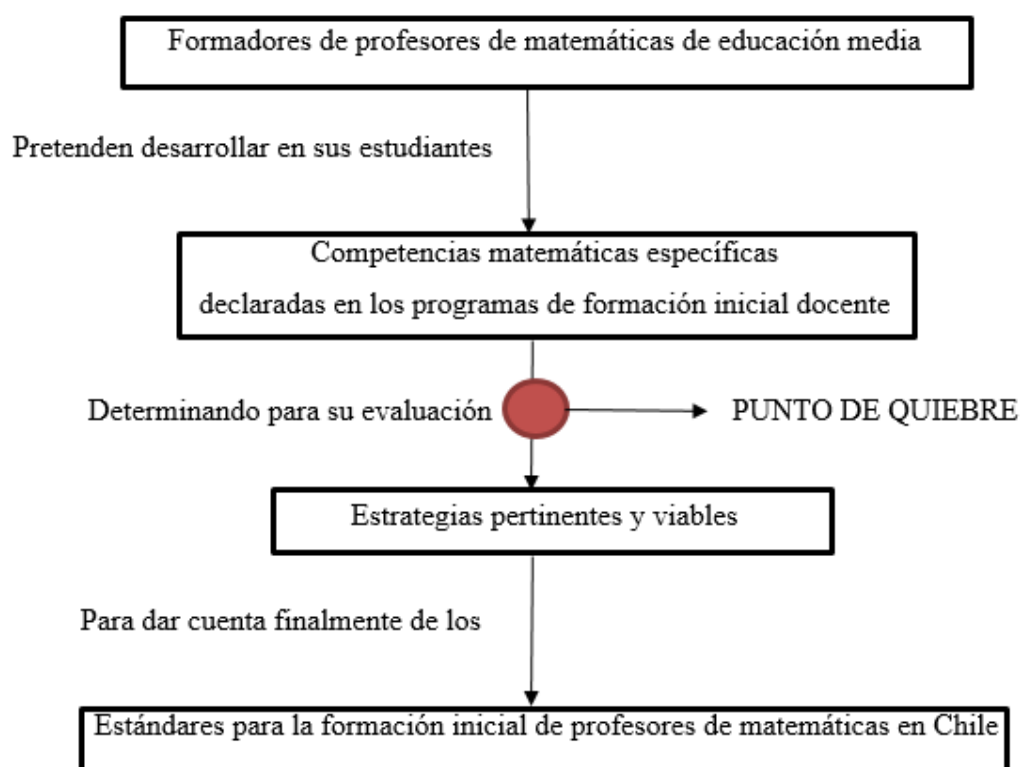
Formadores de profesores de matemáticas de educación media

Pretenden desarrollar en sus estudiantes

Competencias matemáticas específicas declaradas en los programas de formación inicial docente

Determinando para su evaluación

PUNTO DE QUIEBRE

Estrategias pertinentes y viables

Para dar cuenta finalmente de los

Estándares para la formación inicial de profesores de matemáticas en Chile